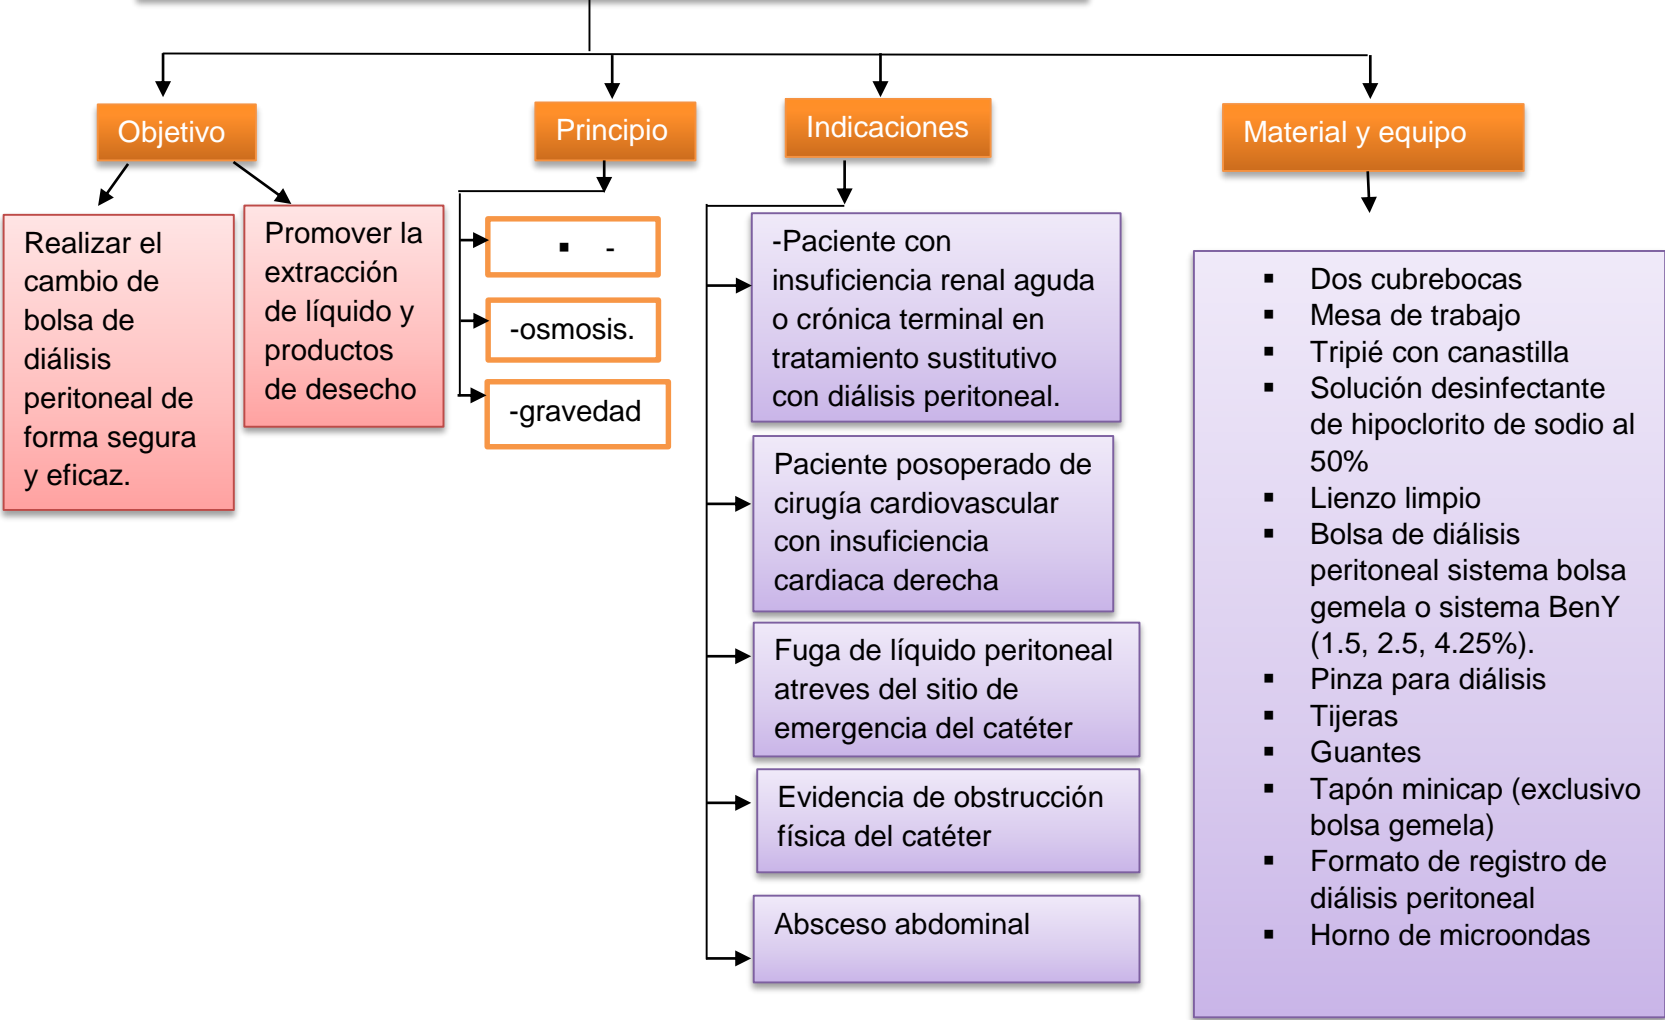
Objetivo

Realizar el cambio de bolsa de diálisis peritoneal de forma segura y eficaz.

Promover la extracción de líquido y productos de desecho

Principio

▪ -

-osmosis.

-gravedad

Indicaciones

-Paciente con insuficiencia renal aguda o crónica terminal en tratamiento sustitutivo con diálisis peritoneal.

Paciente posoperado de cirugía cardiovascular con insuficiencia cardiaca derecha

Fuga de líquido peritoneal atreves del sitio de emergencia del catéter

Evidencia de obstrucción física del catéter

Absceso abdominal

Material y equipo

- Dos cubrebocas
- Mesa de trabajo
- Tripié con canastilla
- Solución desinfectante de hipoclorito de sodio al 50%
- Lienzo limpio
- Bolsa de diálisis peritoneal sistema bolsa gemela o sistema BenY (1.5, 2.5, 4.25%).
- Pinza para diálisis
- Tijeras
- Guantes
- Tapón minicap (exclusivo bolsa gemela)
- Formato de registro de diálisis peritoneal
- Horno de microondas